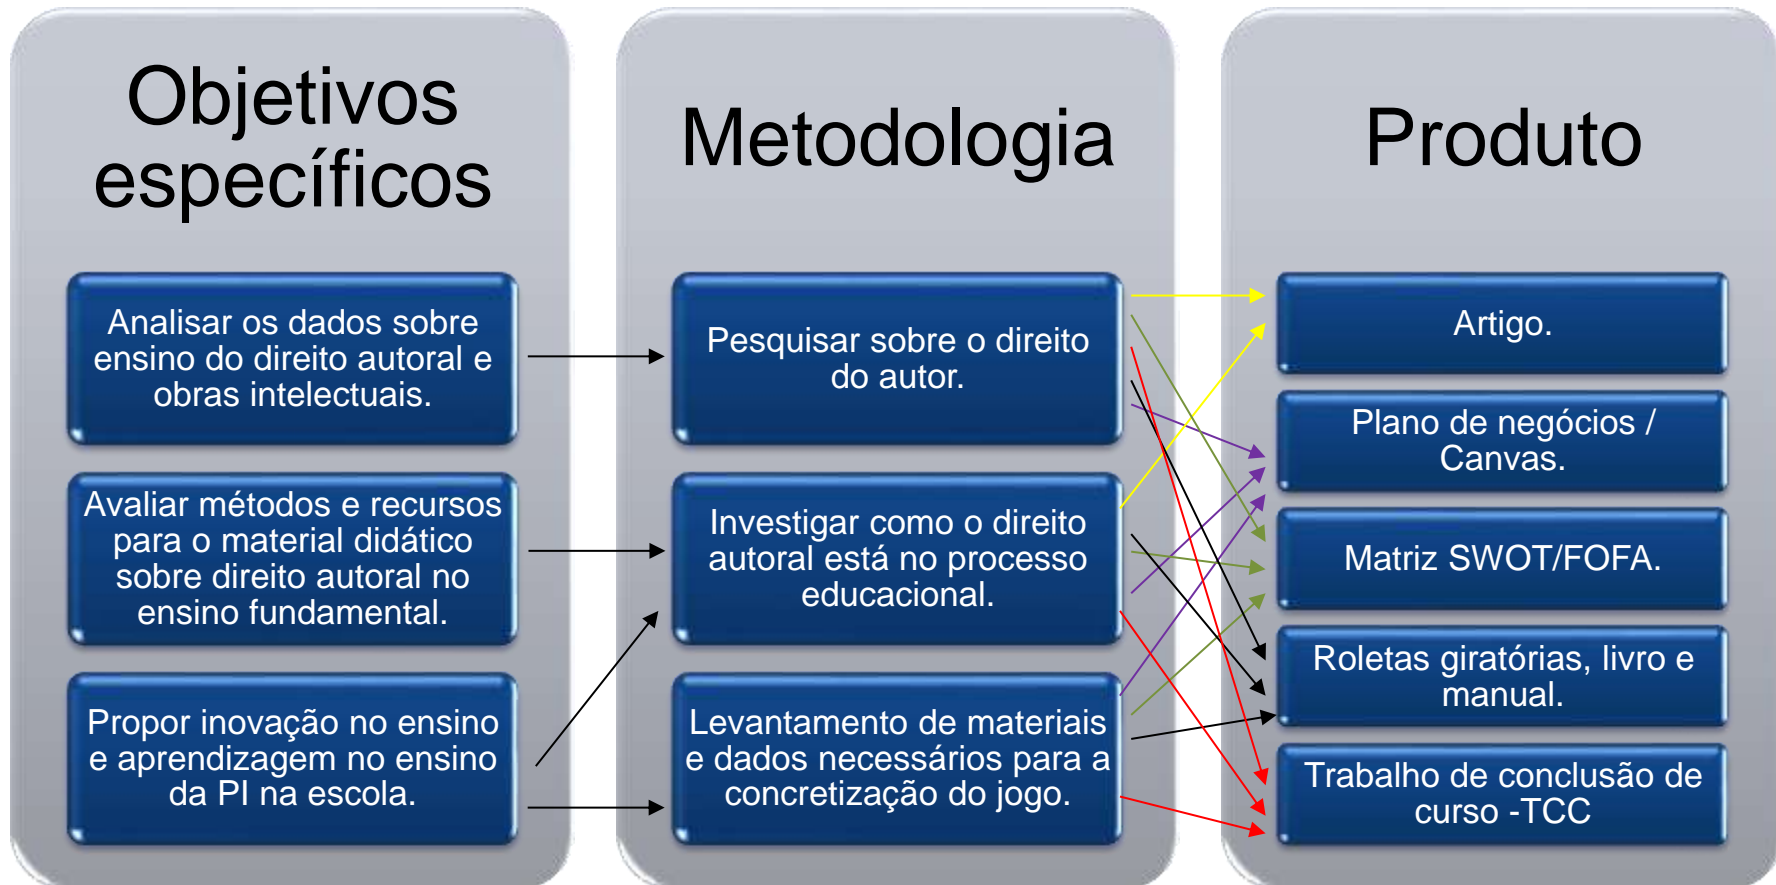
Objetivos específicos

Analisar os dados sobre ensino do direito autoral e obras intelectuais.

Avaliar métodos e recursos para o material didático sobre direito autoral no ensino fundamental.

Propor inovação no ensino e aprendizagem no ensino da PI na escola.

Metodologia

Pesquisar sobre o direito do autor.

Investigar como o direito autoral está no processo educacional.

Levantamento de materiais e dados necessários para a concretização do jogo.

Produto

Artigo.

Plano de negócios / Canvas.

Matriz SWOT/FOFA.

Roletas giratórias, livro e manual.

Trabalho de conclusão de curso -TCC